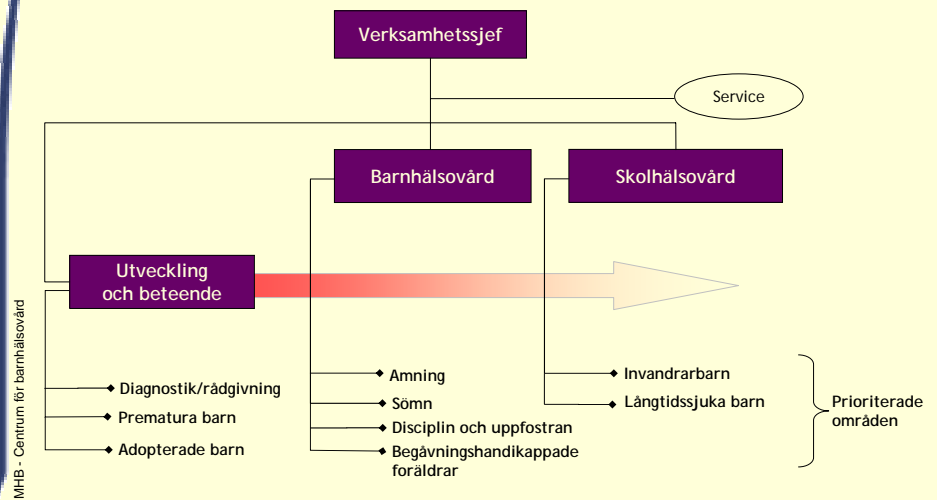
Verksamhetssjef

Service

Barnhälsovård

Skolhälsovård

Utveckling och beteende

Diagnostik/rådgivning
Prematura barn
Adopterade barn

Amning
Sömn
Disciplin och uppfostran
Begåvningshandikappade föräldrar

Invandrarbarn
Långtidssjuka barn

Prioriterade områden

MHB - Centrum för barnhälsovård